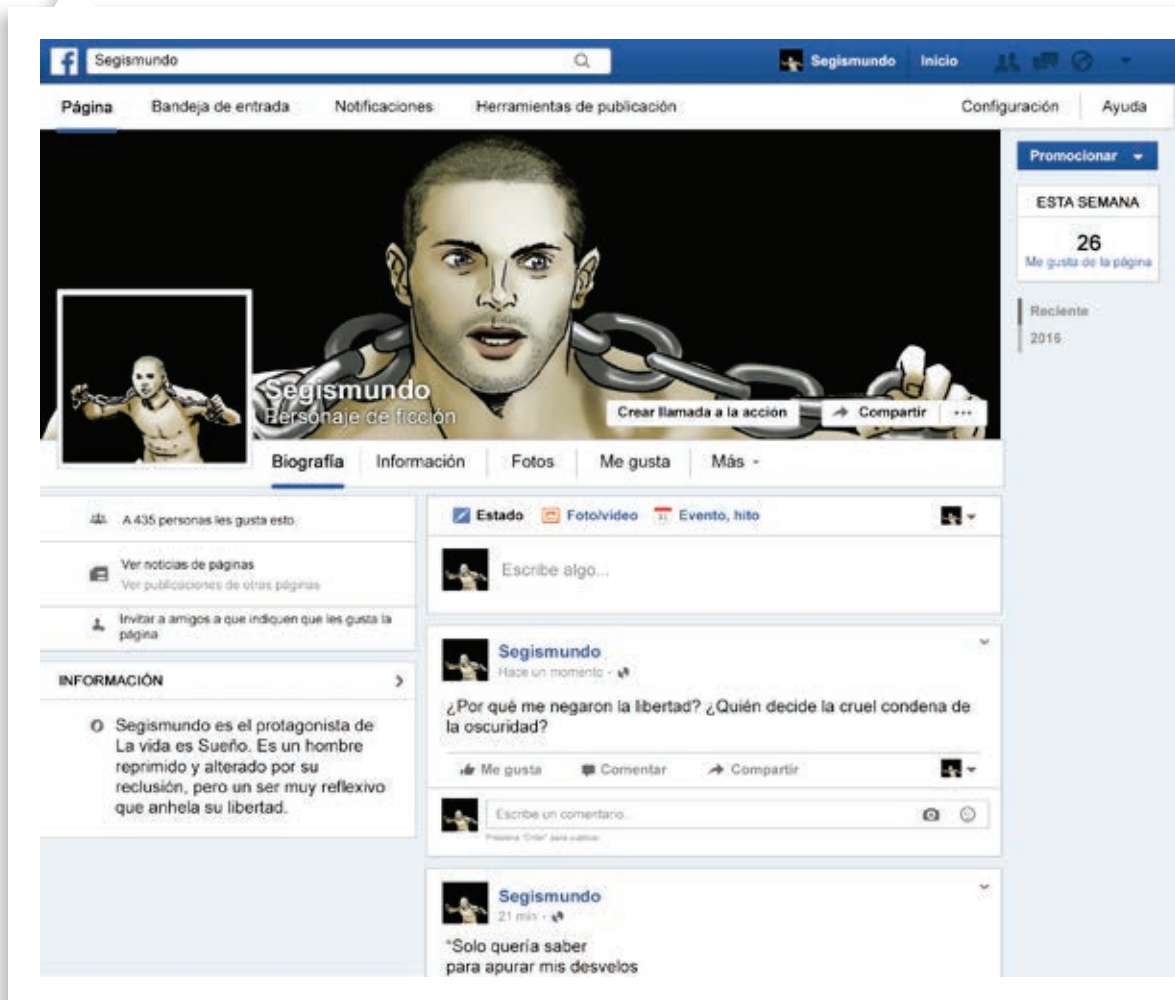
Segismundo

Segismundo Inicio

Página Bandeja de entrada Notificaciones Herramientas de publicación Configuración Ayuda

Promocionar

ESTA SEMANA

26
Me gusta de la página

Reciente
2016

Segismundo
Personaje de ficción

Crear llamada a la acción Compartir ···

Biografía Información Fotos Me gusta Más

A 435 personas les gusta esto

Ver noticias de páginas
Ver publicaciones de otras páginas

Invitar a amigos a que indiquen que les gusta la página

INFORMACIÓN

Segismundo es el protagonista de La vida es Sueño. Es un hombre reprimido y alterado por su reclusión, pero un ser muy reflexivo que anhela su libertad.

Estado Foto/video Evento, hito

Escribe algo...

Segismundo
Hace un momento

¿Por qué me negaron la libertad? ¿Quién decide la cruel condena de la oscuridad?

Me gusta Comentar Compartir

Escribe un comentario...
Presiona "Enter" para publicar.

Segismundo
21 min

"Solo quería saber
para apurar mis desvelos